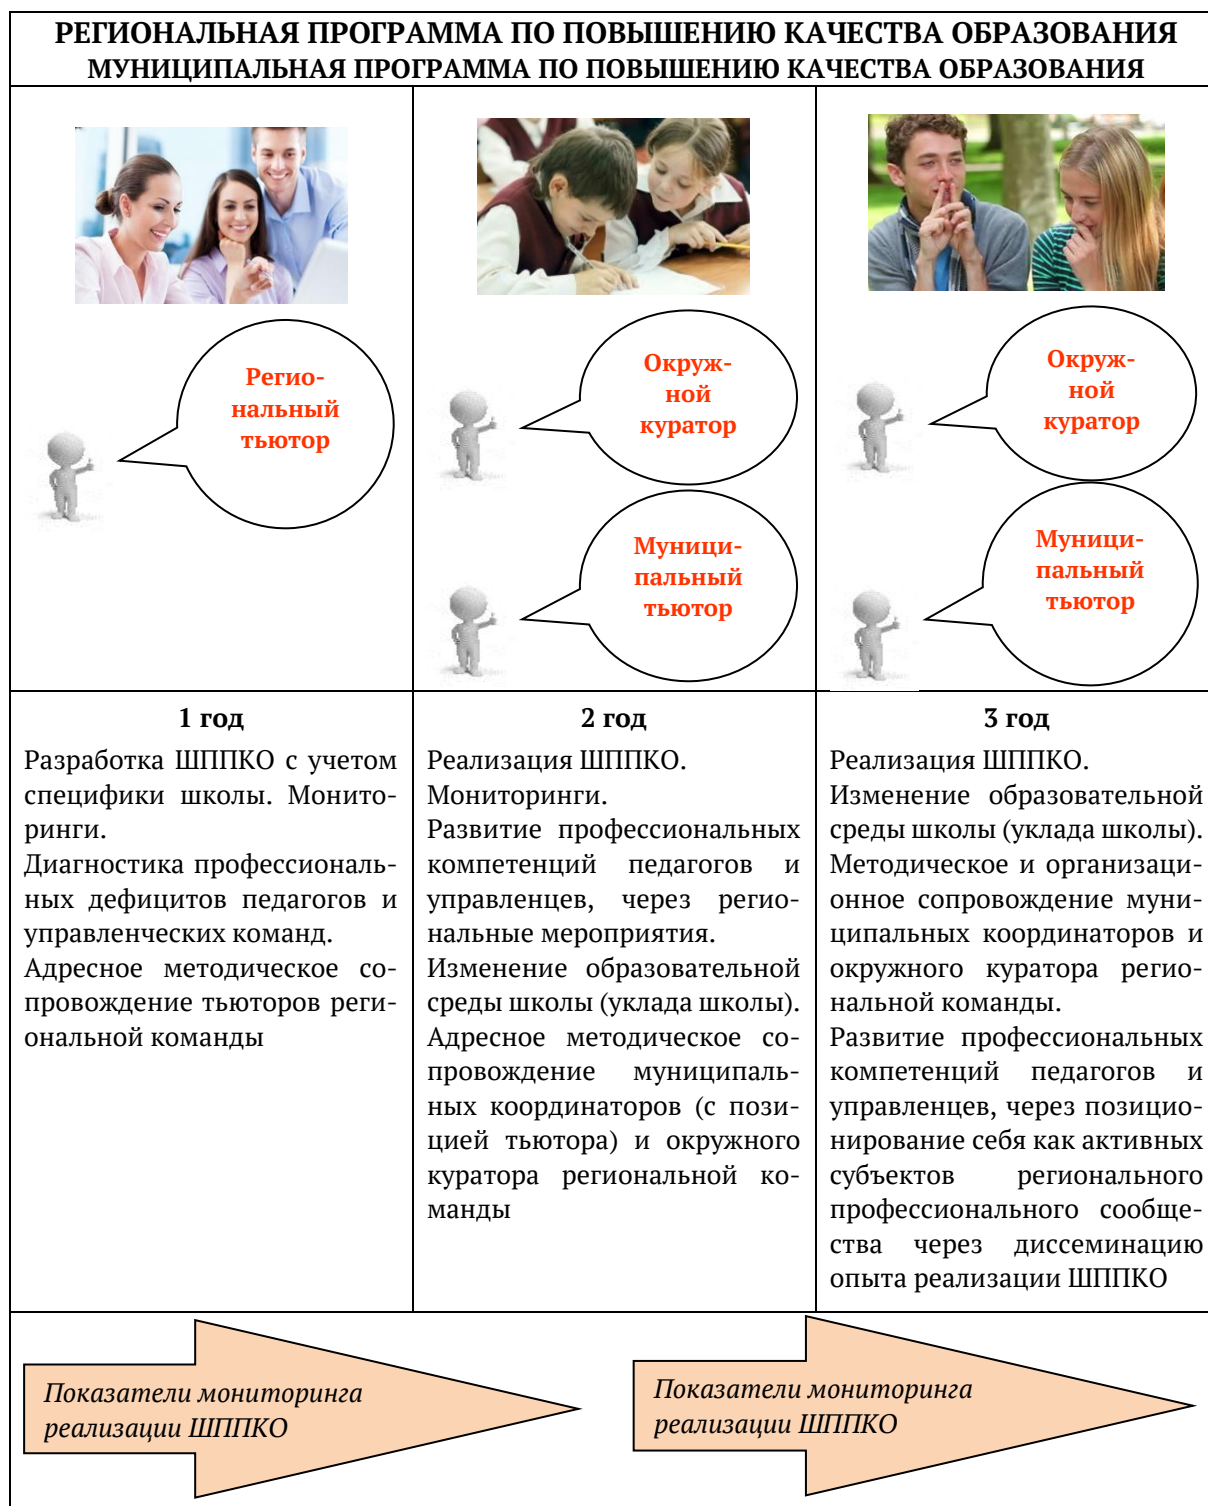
РЕГИОНАЛЬНАЯ ПРОГРАММА ПО ПОВЫШЕНИЮ КАЧЕСТВА ОБРАЗОВАНИЯ
МУНИЦИПАЛЬНАЯ ПРОГРАММА ПО ПОВЫШЕНИЮ КАЧЕСТВА ОБРАЗОВАНИЯ

Региональный тьютор

Окружной куратор

Муниципальный тьютор

Окружной куратор

Муниципальный тьютор

| 1 год | 2 год | 3 год |
|---|---|---|
| Разработка ШППКО с учетом специфики школы. Мониторинги. Диагностика профессиональных дефицитов педагогов и управленческих команд. Адресное методическое сопровождение тьюторов региональной команды | Реализация ШППКО. Мониторинги. Развитие профессиональных компетенций педагогов и управленцев, через региональные мероприятия. Изменение образовательной среды школы (уклада школы). Адресное методическое сопровождение муниципальных координаторов (с позицией тьютора) и окружного куратора региональной команды | Реализация ШППКО. Изменение образовательной среды школы (уклада школы). Методическое и организационное сопровождение муниципальных координаторов и окружного куратора региональной команды. Развитие профессиональных компетенций педагогов и управленцев, через позиционирование себя как активных субъектов регионального профессионального сообщества через диссеминацию опыта реализации ШППКО |

Показатели мониторинга реализации ШППКО

Показатели мониторинга реализации ШППКО